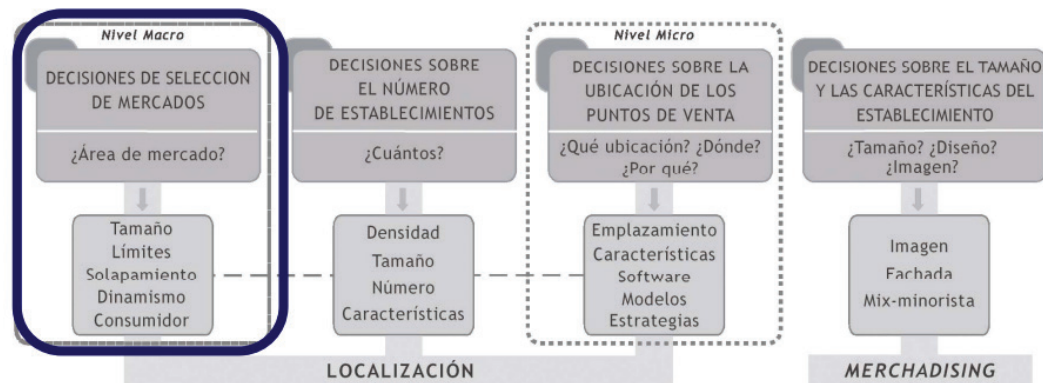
Nivel Macro

DECISIONES DE SELECCION DE MERCADOS

¿Área de mercado?

Tamaño
Límites
Solapamiento
Dinamismo
Consumidor

DECISIONES SOBRE EL NÚMERO DE ESTABLECIMIENTOS

¿Cuántos?

Densidad
Tamaño
Número
Características

Nivel Micro

DECISIONES SOBRE LA UBICACIÓN DE LOS PUNTOS DE VENTA

¿Qué ubicación? ¿Dónde? ¿Por qué?

Emplazamiento
Características
Software
Modelos
Estrategias

DECISIONES SOBRE EL TAMAÑO Y LAS CARACTERÍSTICAS DEL ESTABLECIMIENTO

¿Tamaño? ¿Diseño? ¿Imagen?

Imagen
Fachada
Mix-minorista

LOCALIZACIÓN

MERCHADISING